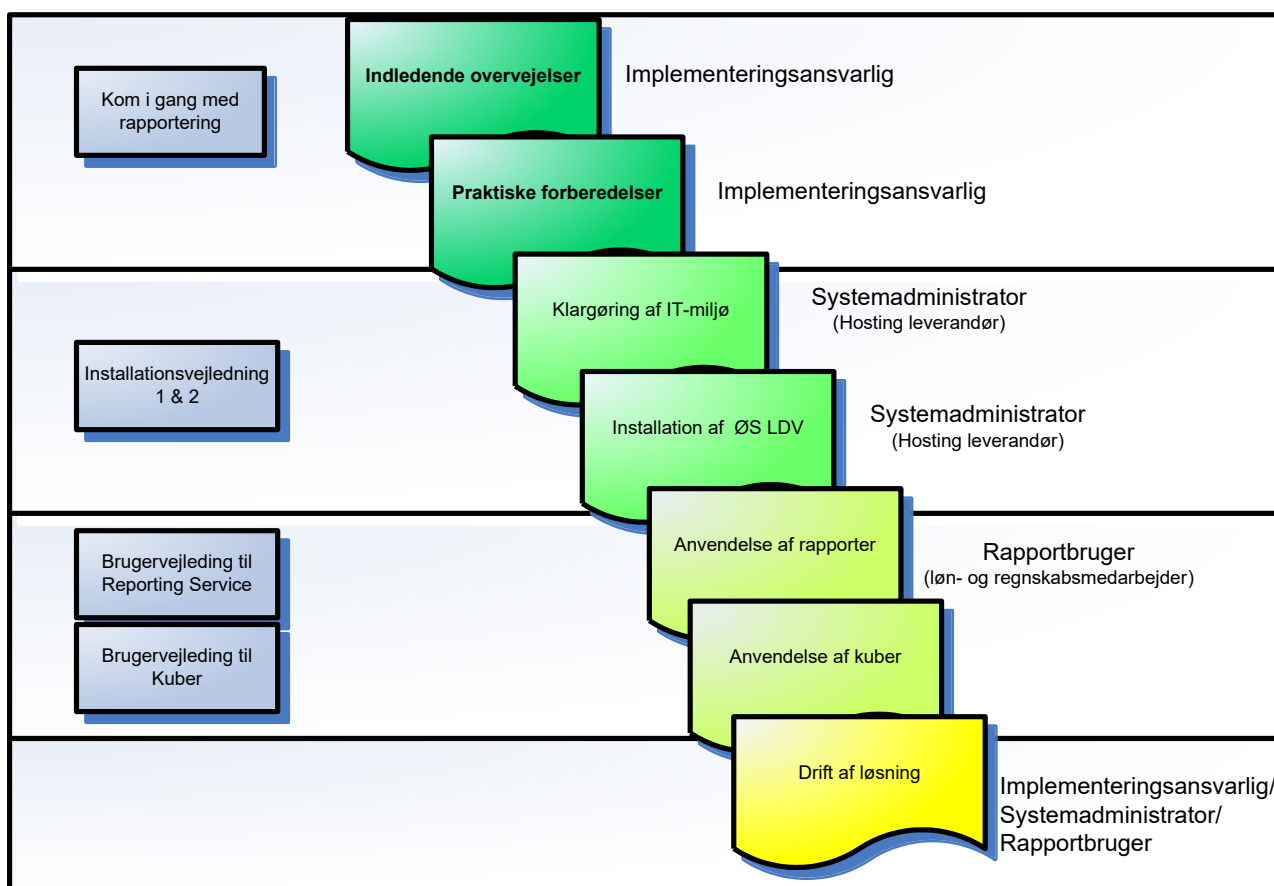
Kom i gang med rapportering

Indledende overvejelser

Implementeringsansvarlig

Praktiske forberedelser

Implementeringsansvarlig

Installationsvejledning 1 & 2

Klargøring af IT-miljø

Systemadministrator
(Hosting leverandør)

Installation af ØS LDV

Systemadministrator
(Hosting leverandør)

Brugervejleding til Reporting Service

Brugervejleding til Kuber

Anvendelse af rapporter

Rapportbruger
(løn- og regnskabsmedarbejder)

Anvendelse af kuber

Drift af løsning

Implementeringsansvarlig/
Systemadministrator/
Rapportbruger